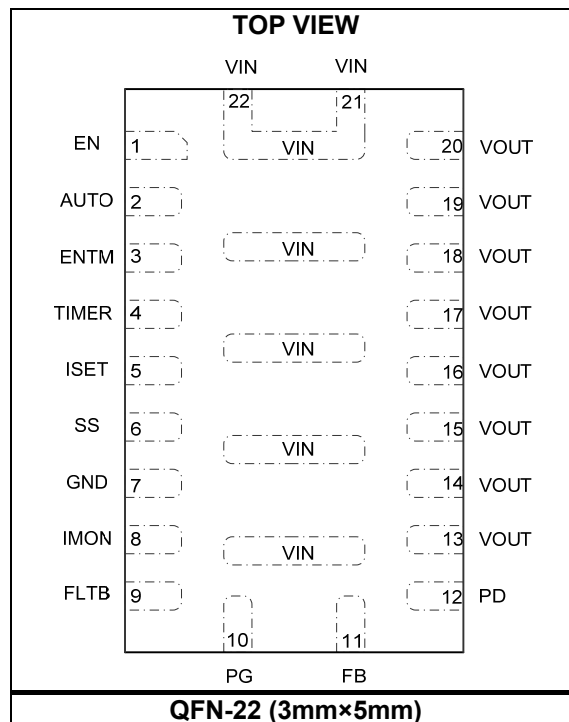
TOP VIEW

VIN VIN

22 21

EN 1 VIN 20 VOUT

AUTO 2 19 VOUT

ENTM 3 VIN 18 VOUT

TIMER 4 17 VOUT

ISET 5 VIN 16 VOUT

SS 6 15 VOUT

GND 7 VIN 14 VOUT

IMON 8 VIN 13 VOUT

FLTB 9 12 PD

10 11

PG FB

QFN-22 (3mm×5mm)